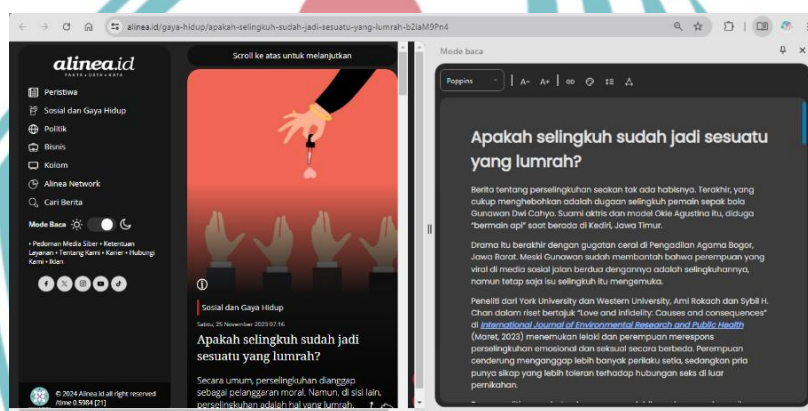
alinea.id/gaya-hidup/apakah-selingkuh-sudah-jadi-sesuatu-yang-lumrah-b2iaM9Pn4

alinea.id
FAKTA • DATA • KATA

Peristiwa
Sosial dan Gaya Hidup
Politik
Bisnis
Kolom
Alinea Network
Cari Berita

Mode Baca

• Pedoman Media Siber • Ketentuan Layanan • Tentang Kami • Karier • Hubungi Kami • Iklan

© 2024 Alinea.id all right reserved /time 0.5984 [21]

Scroll ke atas untuk melanjutkan

Sosial dan Gaya Hidup
Sabtu, 25 November 2023 07:16

Apakah selingkuh sudah jadi sesuatu yang lumrah?

Secara umum, perselingkuhan dianggap sebagai pelanggaran moral. Namun, di sisi lain, perselingkuhan adalah hal yang lumrah.

Mode baca

Poppins

Apakah selingkuh sudah jadi sesuatu yang lumrah?

Berita tentang perselingkuhan seakan tak ada habisnya. Terakhir, yang cukup menghebohkan adalah dugaan selingkuh pemain sepak bola Gunawan Dwi Cahyo. Suami aktris dan model Okie Agustina itu, diduga "bermain api" saat berada di Kediri, Jawa Timur.

Drama itu berakhir dengan gugatan cerai di Pengadilan Agama Bogor, Jawa Barat. Meski Gunawan sudah membantah bahwa perempuan yang viral di media sosial jalan berdua dengannya adalah selingkuhannya, namun tetap saja isu selingkuh itu mengemuka.

Peneliti dari York University dan Western University, Ami Rokach dan Sybil H. Chan dalam riset bertajuk "Love and infidelity: Causes and consequences" di International Journal of Environmental Research and Public Health (Maret, 2023) menemukan lelaki dan perempuan merespons perselingkuhan emosional dan seksual secara berbeda. Perempuan cenderung menganggap lebih banyak perilaku setia, sedangkan pria punya sikap yang lebih toleran terhadap hubungan seks di luar pernikahan.